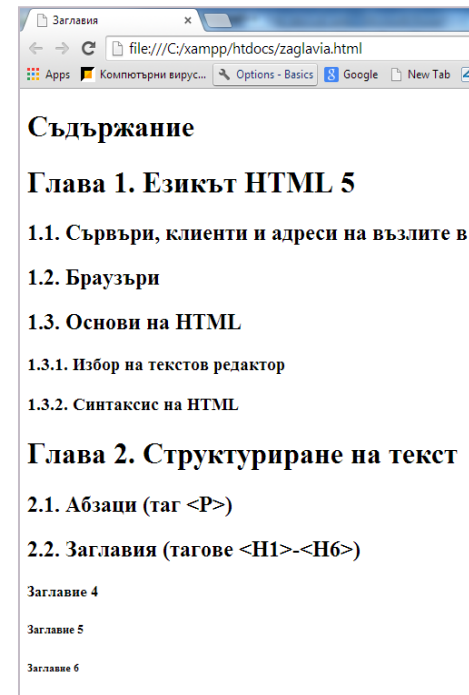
Заглавия ×

file:///C:/xampp/htdocs/zaglavia.html

Apps Компютърни вирус... Options - Basics Google New Tab

Съдържание

Глава 1. Езикът HTML 5

1.1. Сървъри, клиенти и адреси на възлите в

1.2. Браузъри

1.3. Основи на HTML

1.3.1. Избор на текстов редактор

1.3.2. Синтаксис на HTML

Глава 2. Структуриране на текст

2.1. Абзаци (таг <P>)

2.2. Заглавия (тагове <H1>-<H6>)

Заглавие 4

Заглавие 5

Заглавие 6